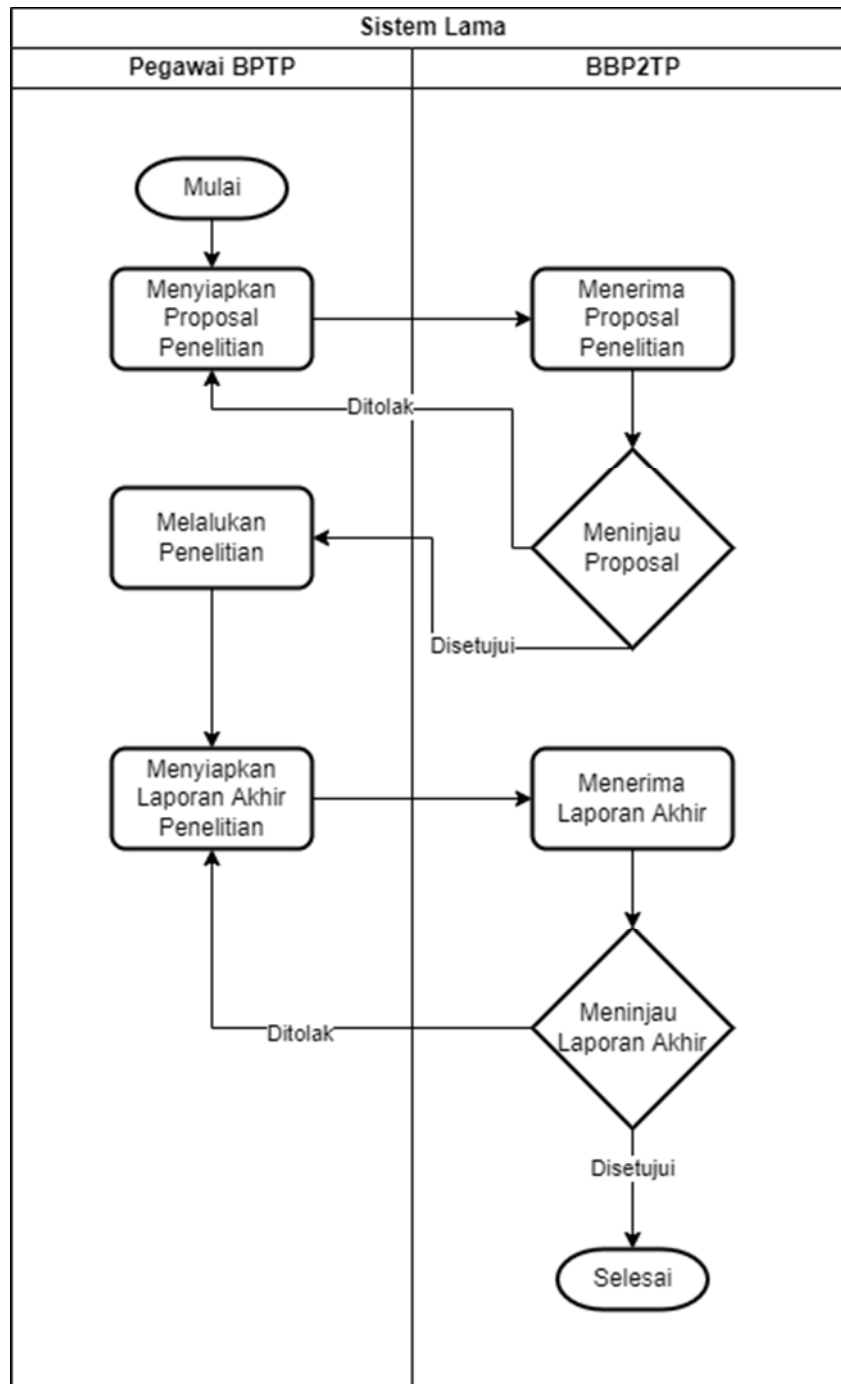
Sistem Lama

Pegawai BPTP

BBP2TP

Mulai

Menyiapkan Proposal Penelitian

Menerima Proposal Penelitian

Ditolak

Meninjau Proposal

Melalukan Penelitian

Disetujui

Menyiapkan Laporan Akhir Penelitian

Menerima Laporan Akhir

Ditolak

Meninjau Laporan Akhir

Disetujui

Selesai